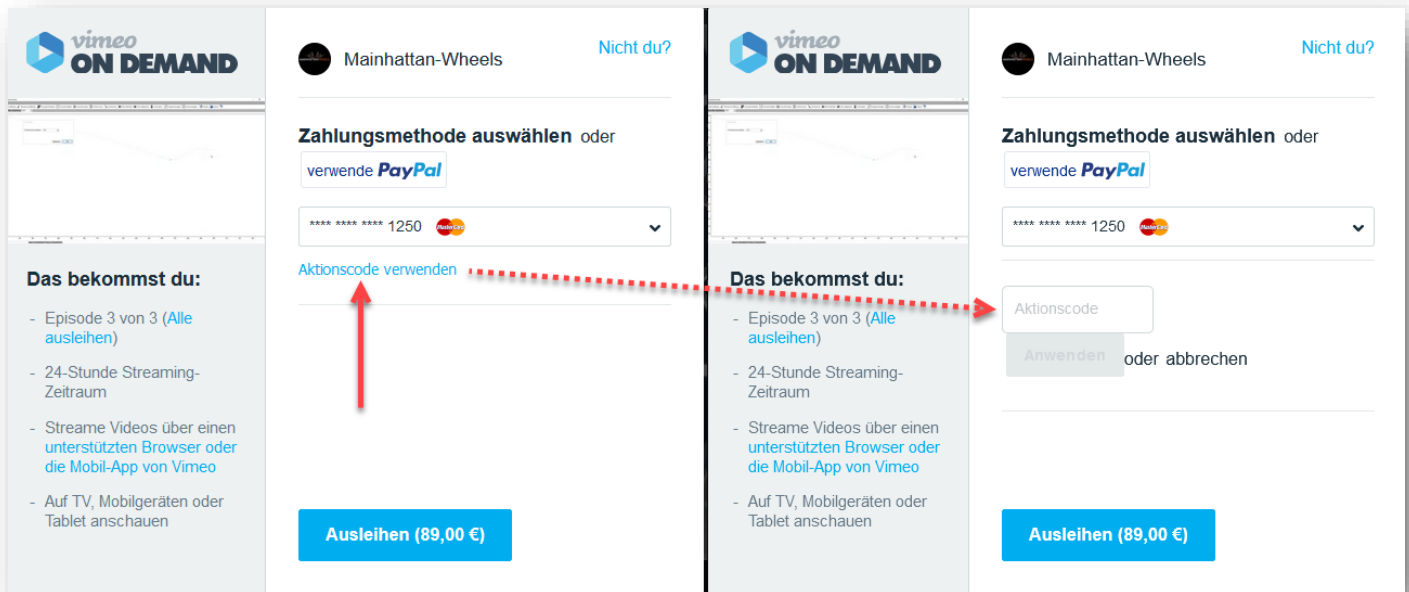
vimeo ON DEMAND

Das bekommst du:

- Episode 3 von 3 (Alle ausleihen)
- 24-Stunde Streaming-Zeitraum
- Streame Videos über einen unterstützten Browser oder die Mobil-App von Vimeo
- Auf TV, Mobilgeräten oder Tablet anschauen

Mainhattan-Wheels

Nicht du?

Zahlungsmethode auswählen oder

verwende PayPal

**** **** **** 1250

Aktionscode verwenden

Ausleihen (89,00 €)

vimeo ON DEMAND

Das bekommst du:

- Episode 3 von 3 (Alle ausleihen)
- 24-Stunde Streaming-Zeitraum
- Streame Videos über einen unterstützten Browser oder die Mobil-App von Vimeo
- Auf TV, Mobilgeräten oder Tablet anschauen

Mainhattan-Wheels

Nicht du?

Zahlungsmethode auswählen oder

verwende PayPal

**** **** **** 1250

Aktionscode

Anwenden oder abbrechen

Ausleihen (89,00 €)